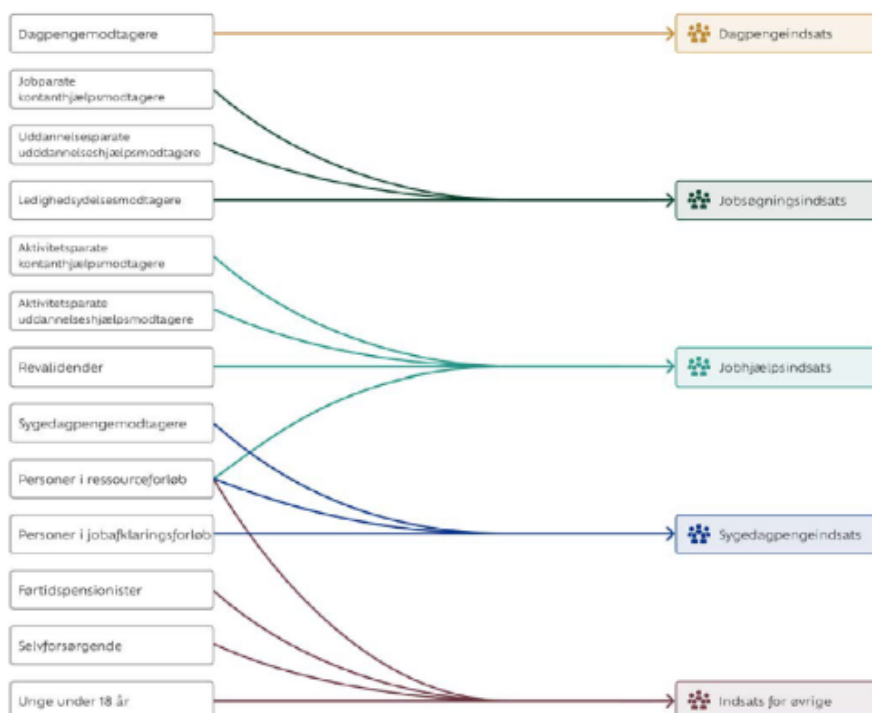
Dagpengemodtagere

Jobparate kontanthjælpsmodtagere

Uddannelsesparate uddannelseshjælpsmodtagere

Ledighedsydelsesmodtagere

Aktivitetsparate kontanthjælpsmodtagere

Aktivitetsparate uddannelseshjælpsmodtagere

Revalidender

Sygedagpengemodtagere

Personer i ressourceforløb

Personer i jobafklaringsforløb

Førtidspensionister

Selvforsørgende

Unge under 18 år

Dagpengeindsats

Jobsøgningsindsats

Jobhjælpsindsats

Sygedagpengeindsats

Indsats for øvrige